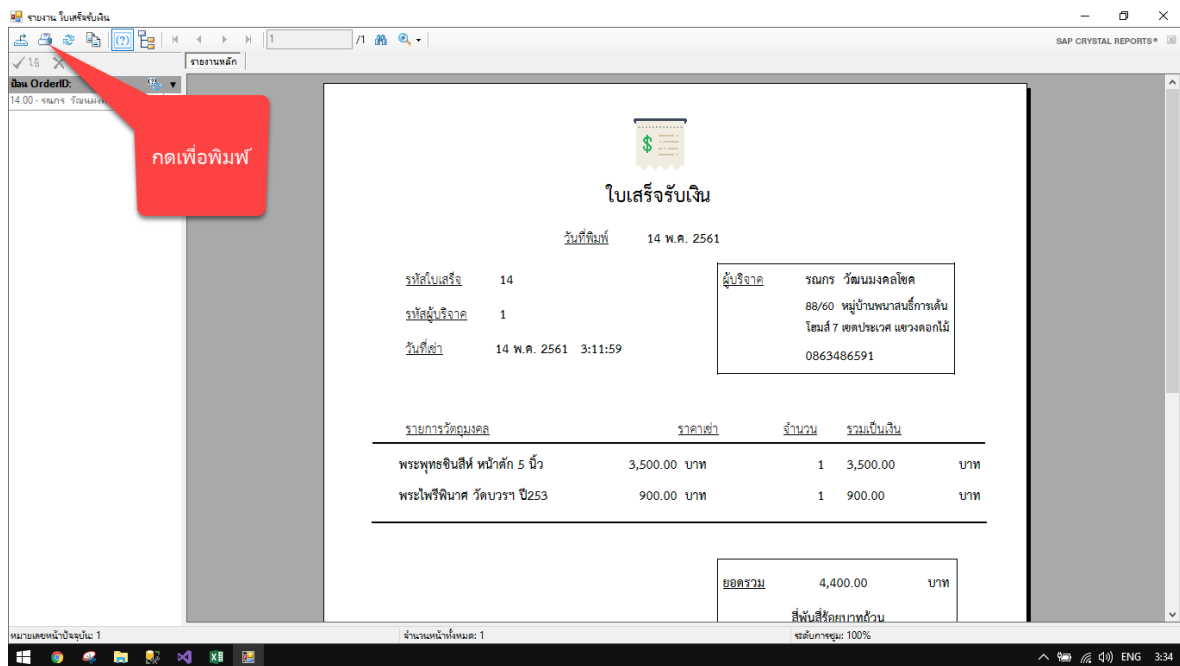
รายงาน ใบเสร็จรับเงิน

1 /1

SAP CRYSTAL REPORTS®

ใช้

รายงานหลัก

ป้อน OrderID:

14.00 - รณกร วัฒนมงคลโชค

กดเพื่อพิมพ์

ใบเสร็จรับเงิน

วันที่พิมพ์ 14 พ.ค. 2561

รหัสใบเสร็จ 14

รหัสผู้บริจาค 1

วันที่เช่า 14 พ.ค. 2561 3:11:59

ผู้บริจาค รณกร วัฒนมงคลโชค

88/60 หมู่บ้านพนาสนธิ์การเด้น โฮมส์ 7 เขตประเวศ แขวงดอกไม้

0863486591

| รายการวัตถุมงคล | ราคาเช่า | จำนวน | รวมเป็นเงิน | |
|---|---|---|---|---|
| พระพุทธชินสีห์ หน้าตัก 5 นิ้ว | 3,500.00 บาท | 1 | 3,500.00 | บาท |
| พระไพรีพินาศ วัดบวรฯ ปี253 | 900.00 บาท | 1 | 900.00 | บาท |

ยอดรวม 4,400.00 บาท

สี่พันสี่ร้อยบาทถ้วน

หมายเลขหน้าปัจจุบัน: 1

จำนวนหน้าทั้งหมด: 1

ระดับการซูม: 100%

ENG 3:34